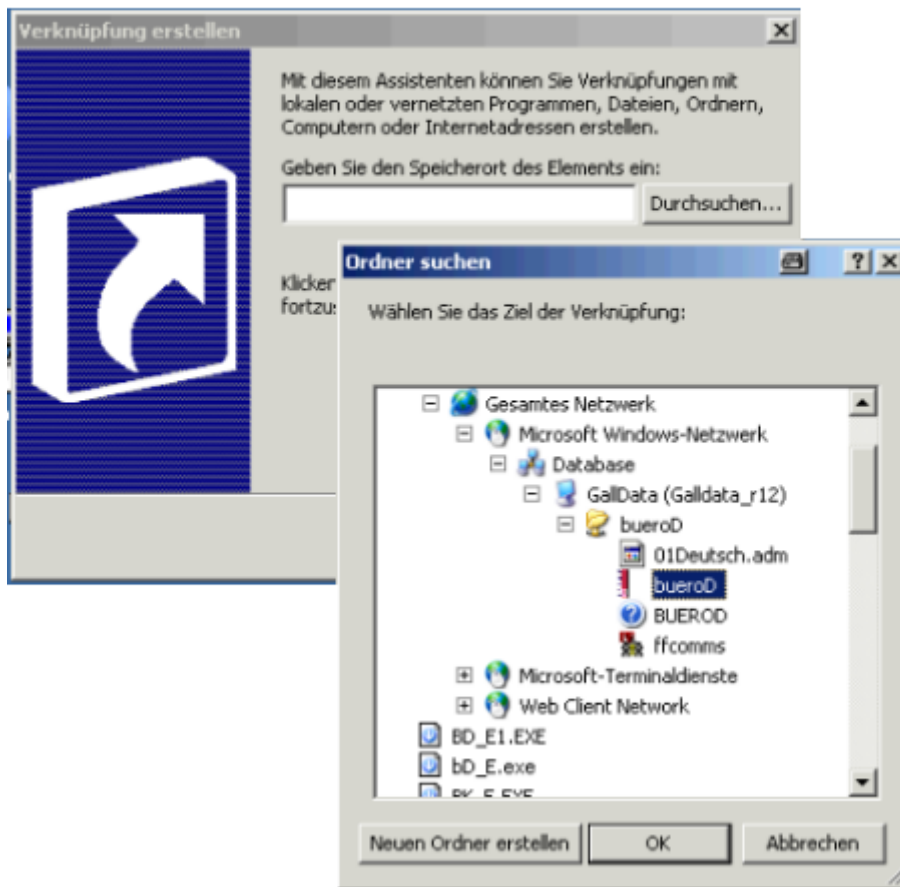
Verknüpfung erstellen

Mit diesem Assistenten können Sie Verknüpfungen mit lokalen oder vernetzten Programmen, Dateien, Ordnern, Computern oder Internetadressen erstellen.

Geben Sie den Speicherort des Elements ein:

Durchsuchen...

Klicken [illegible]
fortzu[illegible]

Ordner suchen

?

Wählen Sie das Ziel der Verknüpfung:

Gesamtes Netzwerk
Microsoft Windows-Netzwerk
Database
GallData (Galldata_r12)
bueroD
01Deutsch.adm
bueroD
BUEROD
ffcomms
Microsoft-Terminaldienste
Web Client Network
BD_E1.EXE
bD_E.exe
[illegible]

Neuen Ordner erstellen

OK

Abbrechen